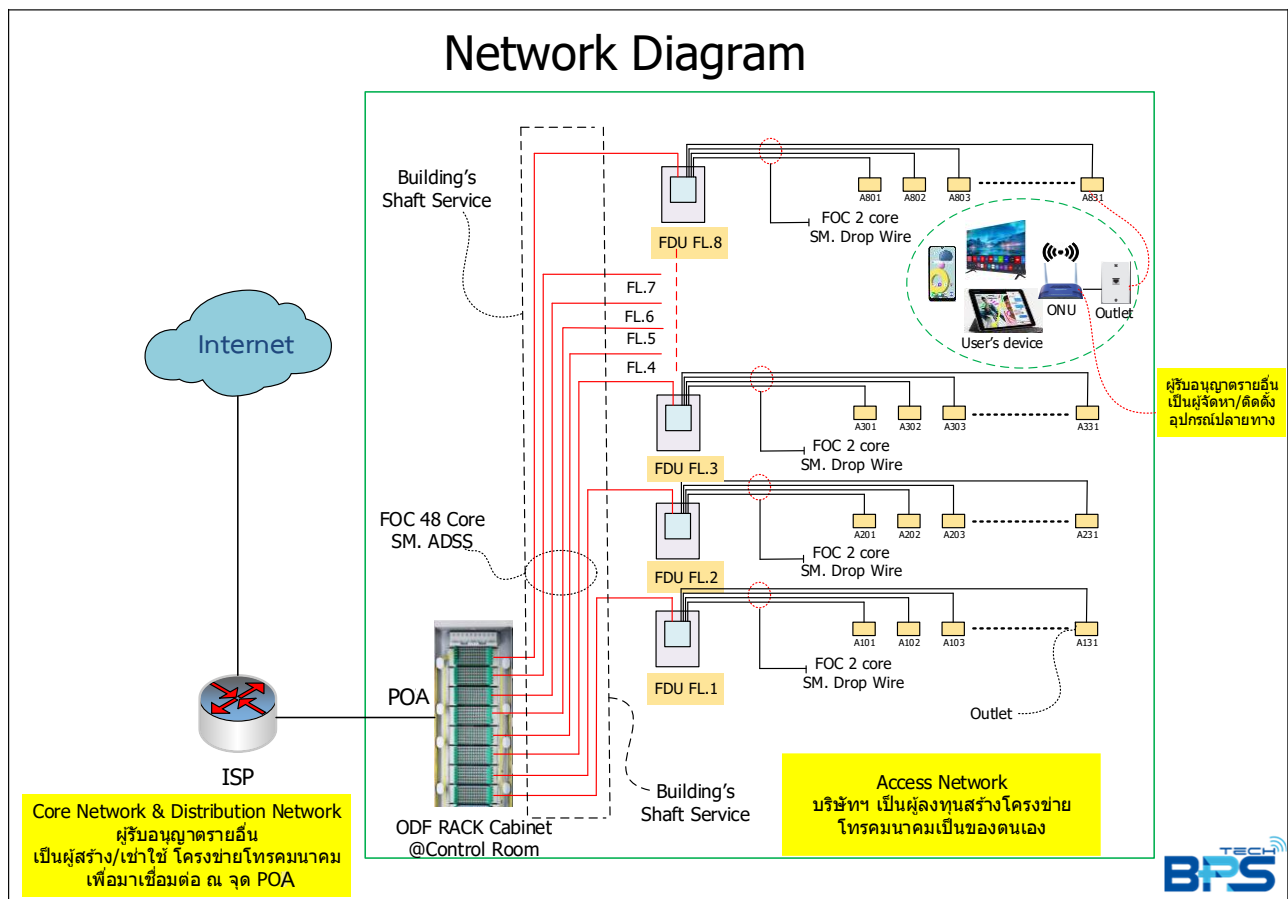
Network Diagram

Building's Shaft Service

FDU FL.8

A801 A802 A803 A831

FOC 2 core SM. Drop Wire

ONU

Outlet

User's device

FL.7
FL.6
FL.5
FL.4

Internet

ผู้รับอนุญาตรายอื่น เป็นผู้จัดหา/ติดตั้ง อุปกรณ์ปลายทาง

FDU FL.3

A301 A302 A303 A331

FOC 2 core SM. Drop Wire

FOC 48 Core SM. ADSS

FDU FL.2

A201 A202 A203 A231

FOC 2 core SM. Drop Wire

FDU FL.1

A101 A102 A103 A131

FOC 2 core SM. Drop Wire

POA

Outlet

ISP

Building's Shaft Service

Access Network
บริษัทฯ เป็นผู้ลงทุนสร้างโครงข่าย โทรคมนาคมเป็นของตนเอง

Core Network & Distribution Network
ผู้รับอนุญาตรายอื่น
เป็นผู้สร้าง/เช่าใช้ โครงข่ายโทรคมนาคม
เพื่อมาเชื่อมต่อ ณ จุด POA

ODF RACK Cabinet @Control Room

TECH BPS